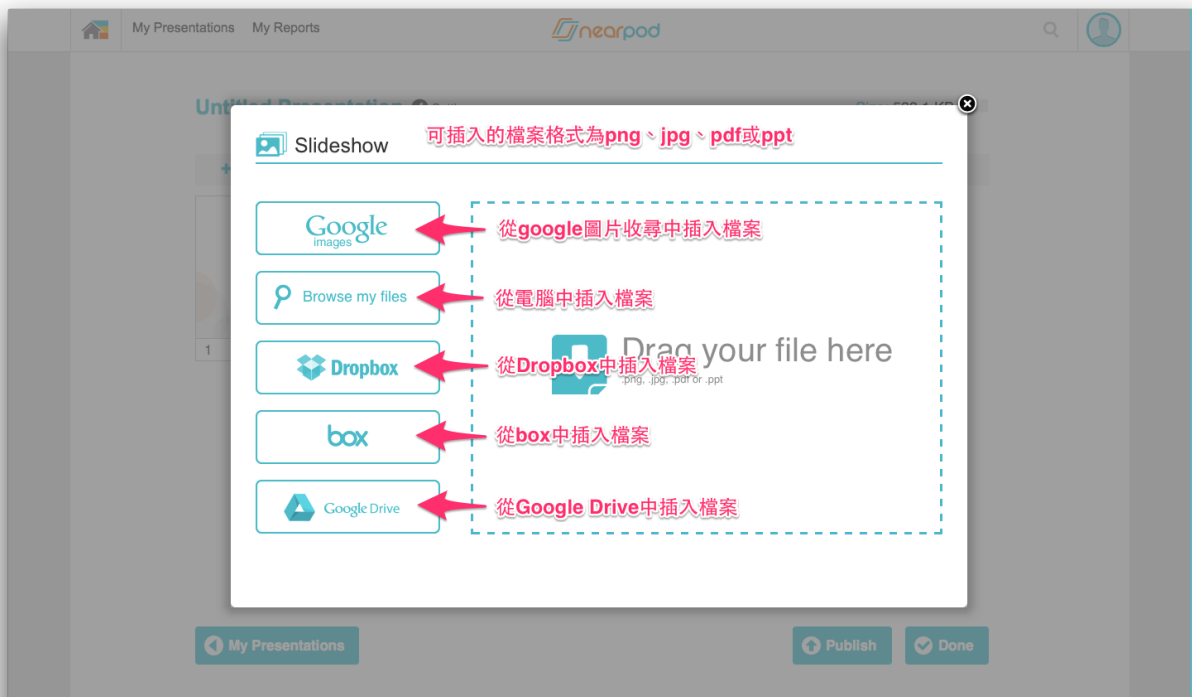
My Presentations My Reports

nearpod

Untitled Presentation

Slideshow

可插入的檔案格式為png、jpg、pdf或ppt

Google images

從google圖片收尋中插入檔案

Browse my files

從電腦中插入檔案

Dropbox

從Dropbox中插入檔案

box

從box中插入檔案

Google Drive

從Google Drive中插入檔案

Drag your file here
.png, .jpg, .pdf or .ppt

1

My Presentations

Publish

Done